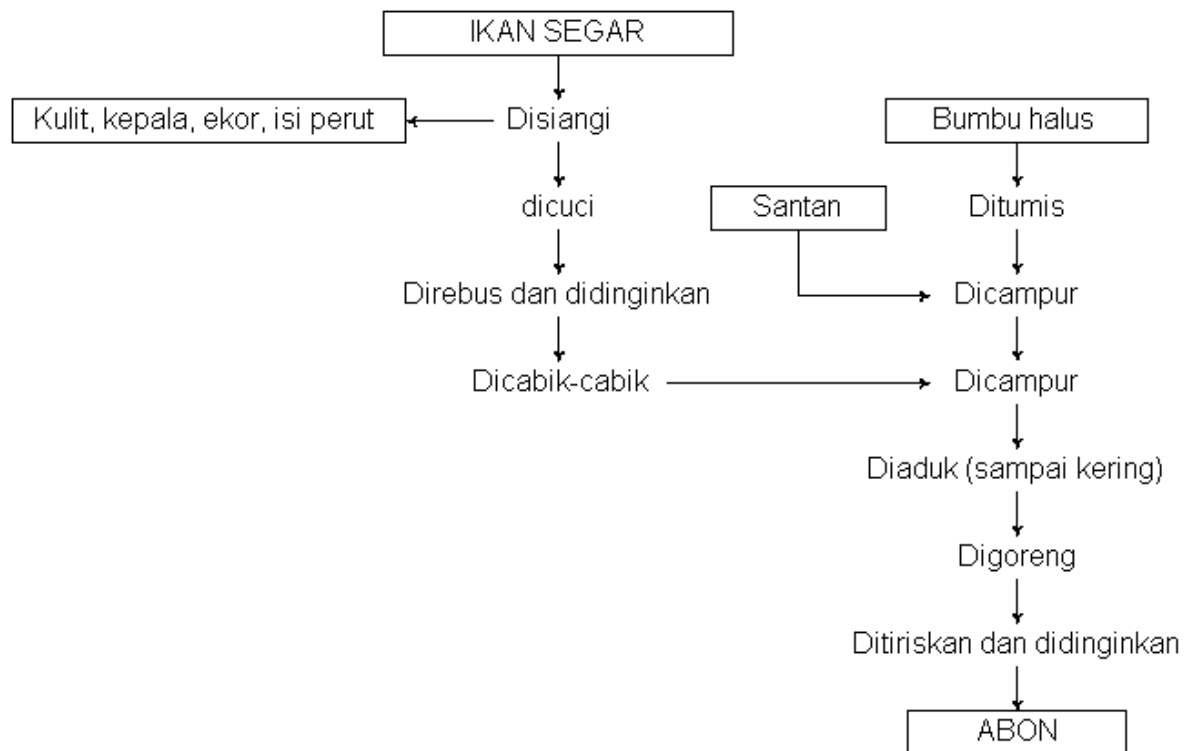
IKAN SEGAR

Kulit, kepala, ekor, isi perut

Disiangi

dicuci

Direbus dan didinginkan

Dicabik-cabik

Bumbu halus

Santan

Ditumis

Dicampur

Dicampur

Diaduk (sampai kering)

Digoreng

Ditiriskan dan didinginkan

ABON